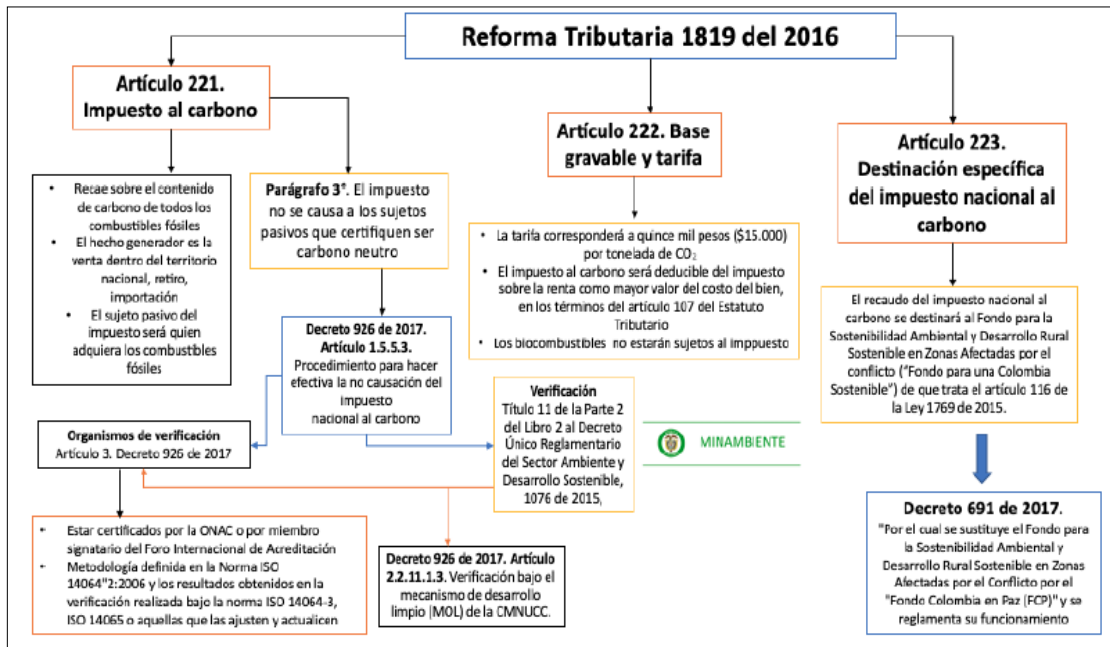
Reforma Tributaria 1819 del 2016

Artículo 221. Impuesto al carbono

- Recae sobre el contenido de carbono de todos los combustibles fósiles
- El hecho generador es la venta dentro del territorio nacional, retiro, importación
- El sujeto pasivo del impuesto será quien adquiera los combustibles fósiles

Parágrafo 3°. El impuesto no se causa a los sujetos pasivos que certifiquen ser carbono neutro

Decreto 926 de 2017. Artículo 1.5.5.3. Procedimiento para hacer efectiva la no causación del impuesto nacional al carbono

Organismos de verificación
Artículo 3. Decreto 926 de 2017

- Estar certificados por la ONAC o por miembro signatario del Foro Internacional de Acreditación
- Metodología definida en la Norma ISO 14064"2:2006 y los resultados obtenidos en la verificación realizada bajo la norma ISO 14064-3, ISO 14065 o aquellas que las ajusten y actualicen

Decreto 926 de 2017. Artículo 2.2.11.1.3. Verificación bajo el mecanismo de desarrollo limpio (MDL) de la CMNUCC.

Artículo 222. Base gravable y tarifa

- La tarifa corresponderá a quince mil pesos ($15.000) por tonelada de $CO_2$
- El impuesto al carbono será deducible del impuesto sobre la renta como mayor valor del costo del bien, en los términos del artículo 107 del Estatuto Tributario
- Los biocombustibles no estarán sujetos al imppuesto

Verificación
Título 11 de la Parte 2 del Libro 2 al Decreto Único Reglamentario del Sector Ambiente y Desarrollo Sostenible, 1076 de 2015,

MINAMBIENTE

Artículo 223. Destinación específica del impuesto nacional al carbono

El recaudo del impuesto nacional al carbono se destinará al Fondo para la Sostenibilidad Ambiental y Desarrollo Rural Sostenible en Zonas Afectadas por el conflicto ("Fondo para una Colombia Sostenible") de que trata el artículo 116 de la Ley 1769 de 2015.

Decreto 691 de 2017.
"Por el cual se sustituye el Fondo para la Sostenibilidad Ambiental y Desarrollo Rural Sostenible en Zonas Afectadas por el Conflicto por el "Fondo Colombia en Paz (FCP)" y se reglamenta su funcionamiento